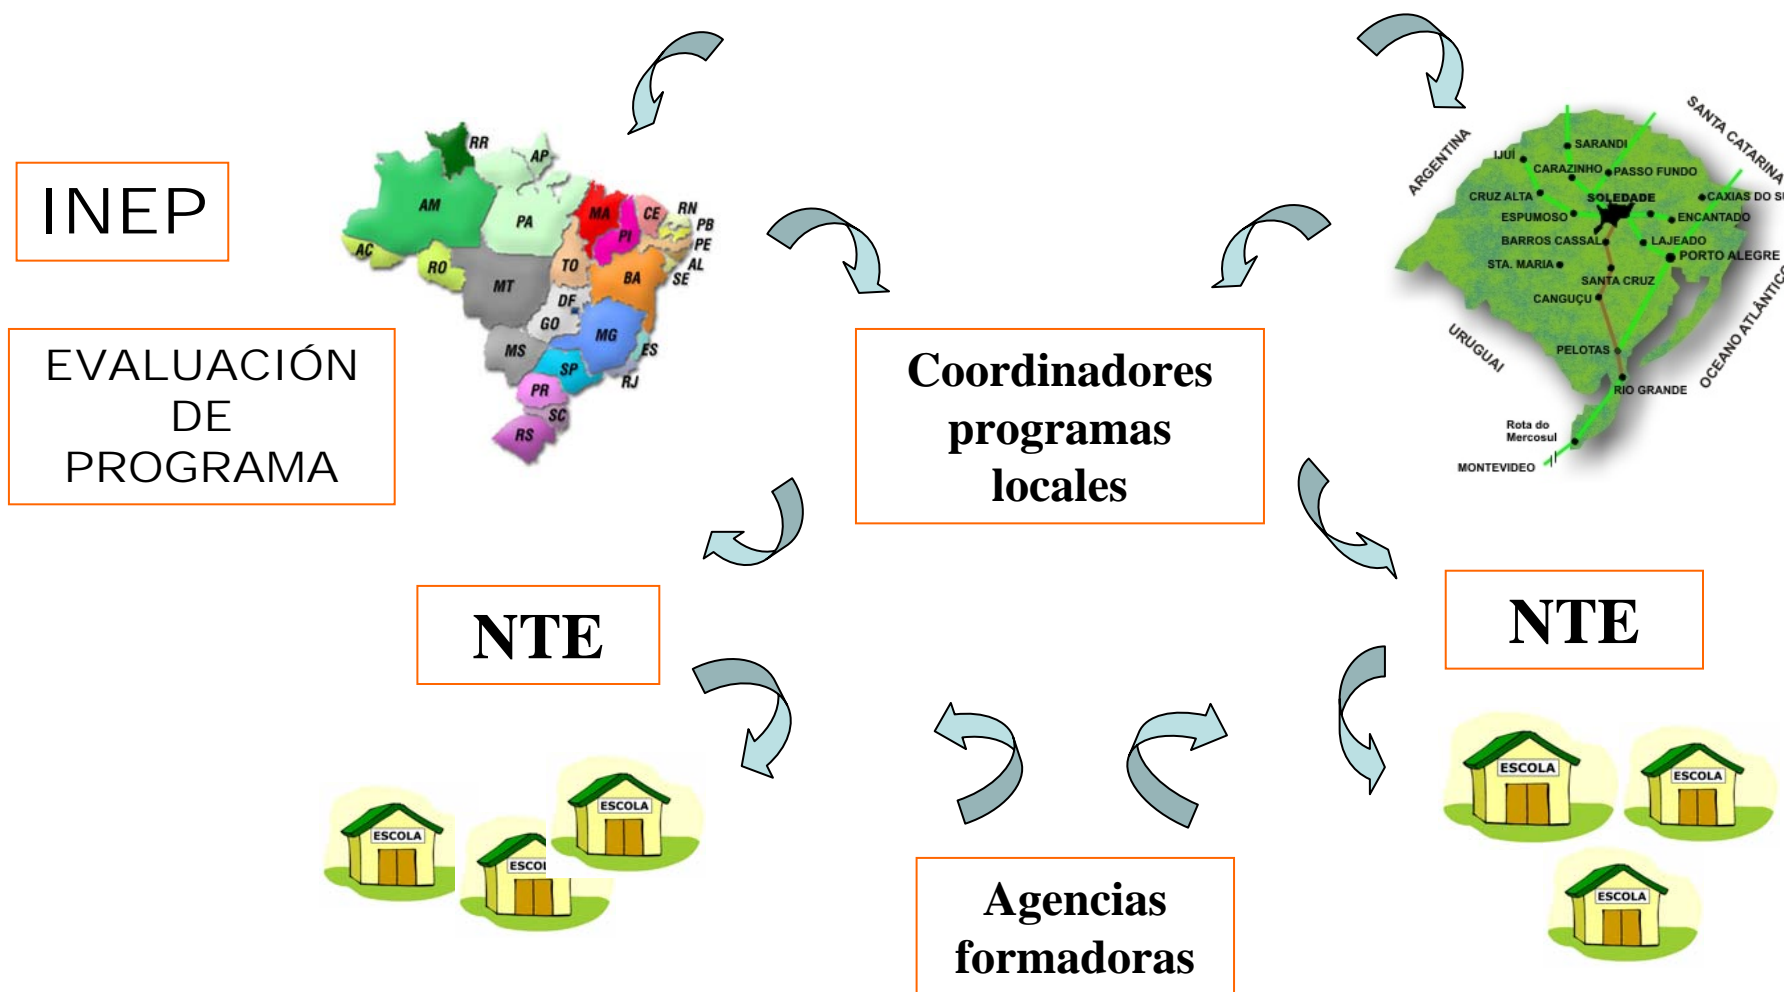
INEP

EVALUACIÓN DE PROGRAMA

RR AP AM PA MA CE RN PB PE AL SE PI AC RO MT TO BA DF GO MG ES MS SP RJ PR SC RS

Coordinadores programas locales

ARGENTINA SANTA CATARINA IJUÍ SARANDI CARAZINHO PASSO FUNDO CRUZ ALTA SOLEDADE CAXIAS DO SU ESPUMOSO ENCANTADO BARROS CASSAL LAJEADO STA. MARIA PORTO ALEGRE SANTA CRUZ CANGUÇU URUGUAI OCEANO ATLÂNTICO PELOTAS RIO GRANDE Rota do Mercosul MONTEVIDEO

NTE

NTE

ESCOLA ESCOL ESCOLA

ESCOLA ESCOLA ESCOLA

Agencias formadoras